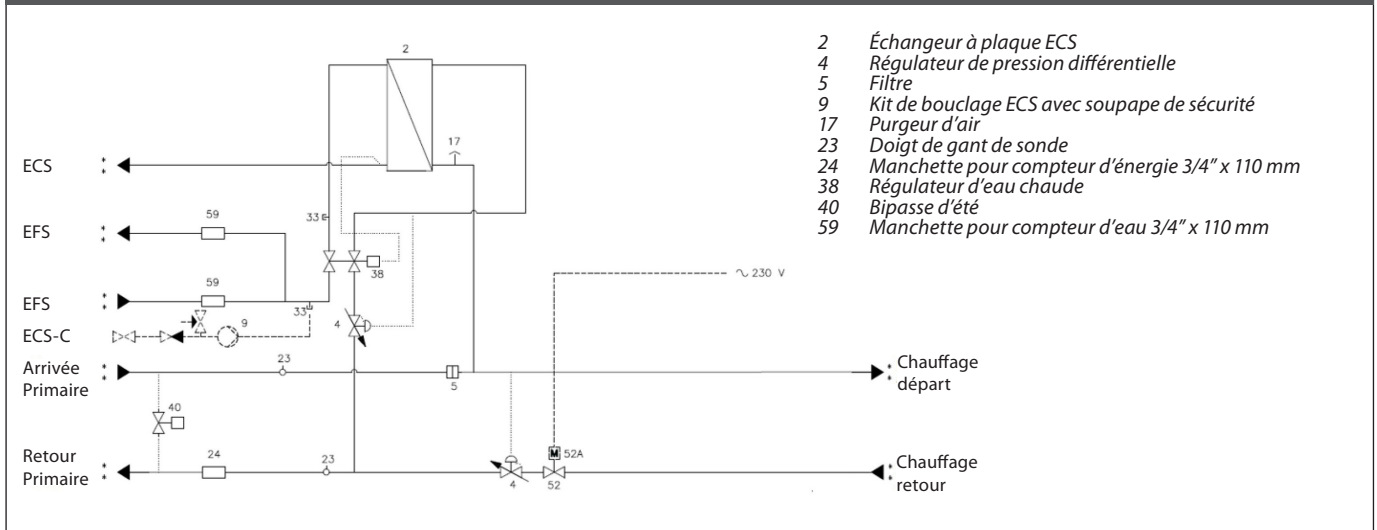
2 Échangeur à plaque ECS
4 Régulateur de pression différentielle
5 Filtre
9 Kit de bouclage ECS avec soupape de sécurité
17 Purgeur d'air
23 Doigt de gant de sonde
24 Manchette pour compteur d'énergie 3/4" x 110 mm
38 Régulateur d'eau chaude
40 Bipasse d'été
59 Manchette pour compteur d'eau 3/4" x 110 mm

2
17
ECS
59
33
EFS
38
59
$\sim$ 230 V
EFS
33
9
4
ECS-C
Arrivée Primaire
23
5
Chauffage départ
40
M 52A
Retour Primaire
24
23
4
52
Chauffage retour